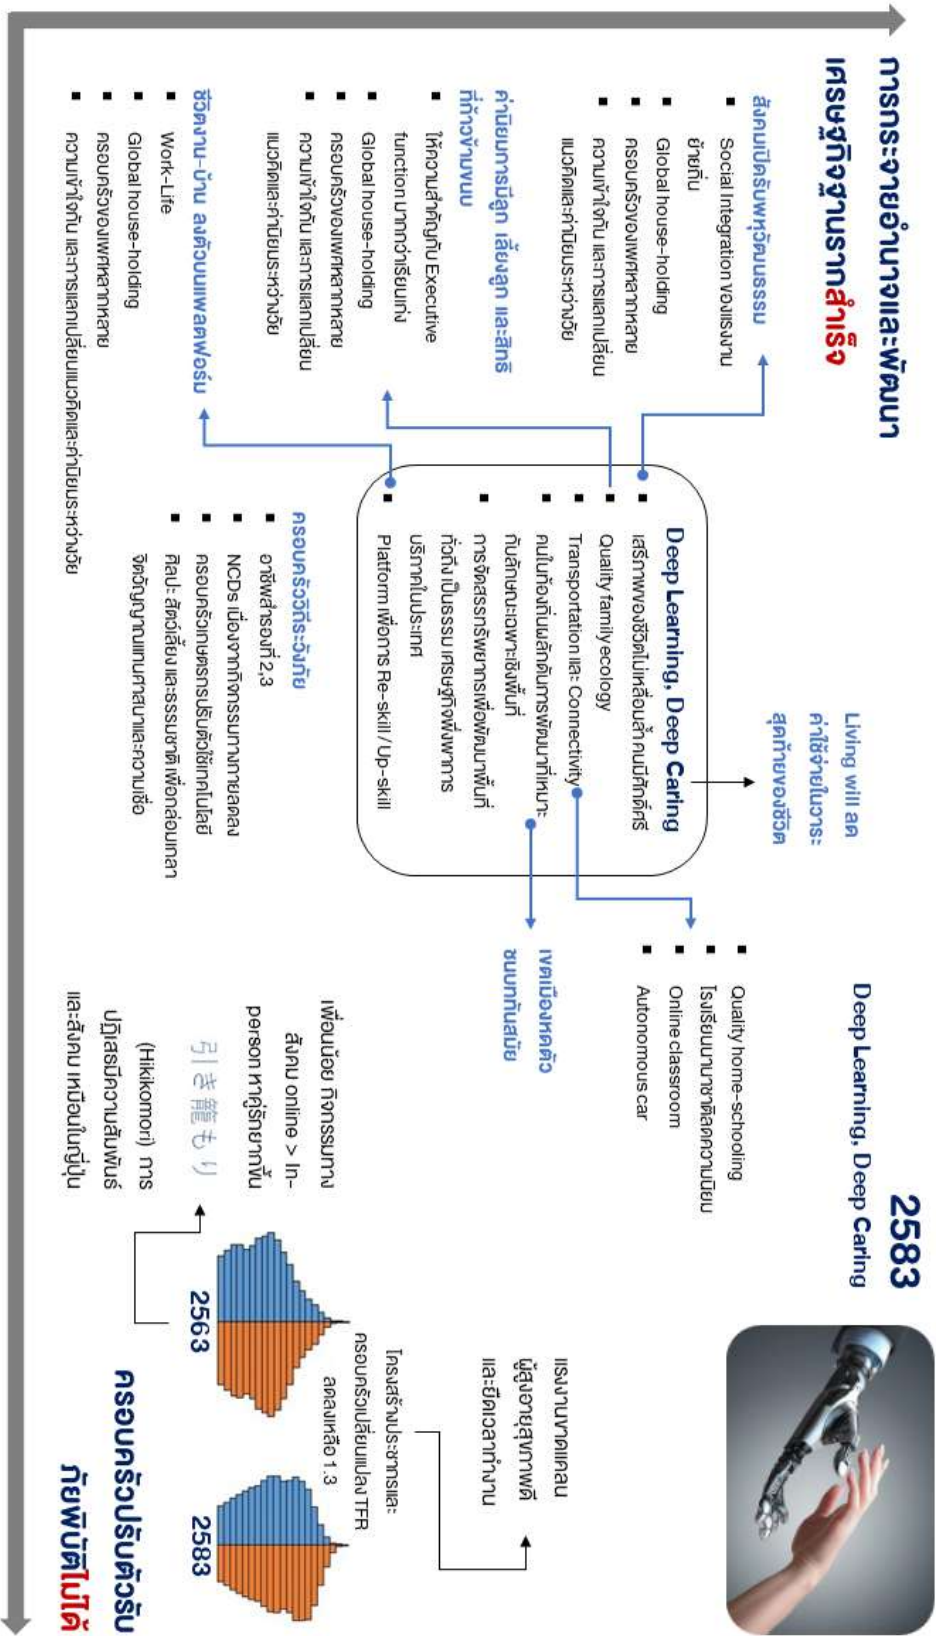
การกระจายอำนาจและพัฒนาเศรษฐกิจฐานรากสำเร็จ

สังคมเปิดรับพหุวัฒนธรรม
- Social integration ของแรงงานย้ายถิ่น
- Global house-holding
- ครอบครัวของเพศหลากหลาย
- ความเข้าใจกัน และการแลกเปลี่ยนแนวคิดและค่านิยมระหว่างวัย

ค่านิยมการเลี้ยงดูลูก และสิทธิที่ก้าวข้ามเพศ
- ให้ความสำคัญกับ Executive function มากกว่าเรียนเก่ง
- Global house-holding
- ครอบครัวของเพศหลากหลาย
- ความเข้าใจกัน และการแลกเปลี่ยนแนวคิดและค่านิยมระหว่างวัย

ชีวิตงาน-บ้าน ลงตัวบนแพลตฟอร์ม
- Work-Life
- Global house-holding
- ครอบครัวของเพศหลากหลาย
- ความเข้าใจกัน และการแลกเปลี่ยนแนวคิดและค่านิยมระหว่างวัย

Living will ลดค่าใช้จ่ายในวาระสุดท้ายของชีวิต

Deep Learning, Deep Caring
- เสริมพลังชีวิตไม่เหลื่อมล้ำ คนมีศักดิ์ศรี
- Quality family ecology
- Transportation และ Connectivity
- คนในท้องถิ่นมีส่วนในการพัฒนาที่เหมาะกับลักษณะเฉพาะเชิงพื้นที่
- การจัดสรรทรัพยากรเพื่อพัฒนาพื้นที่ทั่วถึง เป็นธรรม เศรษฐกิจพึ่งพาการบริการในประเทศ
- Platform เพื่อการ Re-skill / Up-skill

ครอบครัวดีระวังภัย
- อาชีพสำรองที่ 2,3
- NCDs เนื่องจากกิจกรรมทางกายลดลง
- ครอบครัวเกษตรกรปรับตัวใช้เทคโนโลยี
- ศิลปะ สัตว์เลี้ยง และธรรมชาติ เพื่อกล่อมเกลาจิตวิญญาณแทนศาสนาและความเชื่อ

2583
Deep Learning, Deep Caring
- Quality home-schooling
- โรงเรียนทางเลือกความนิยม
- Online classroom
- Autonomous car

เทคโนโลยีหุ่นยนต์ทันสมัย

เพื่อนน้อย กิจกรรมทางสังคม online > In-person หาคู่รักยากขึ้น
引き籠もり (Hikikomori) การปฏิเสธมิตรความสัมพันธ์และสังคม เหมือนในญี่ปุ่น

แรงงานทดแทน ผู้สูงอายุสุขภาพดี และยืดเวลาทำงาน

โครงสร้างประชากรและครอบครัวเปลี่ยนแปลง TFR ลดลงเหลือ 1.3

2563
2583

ครอบครัวปรับตัวรับภัยพิบัติไม่ได้